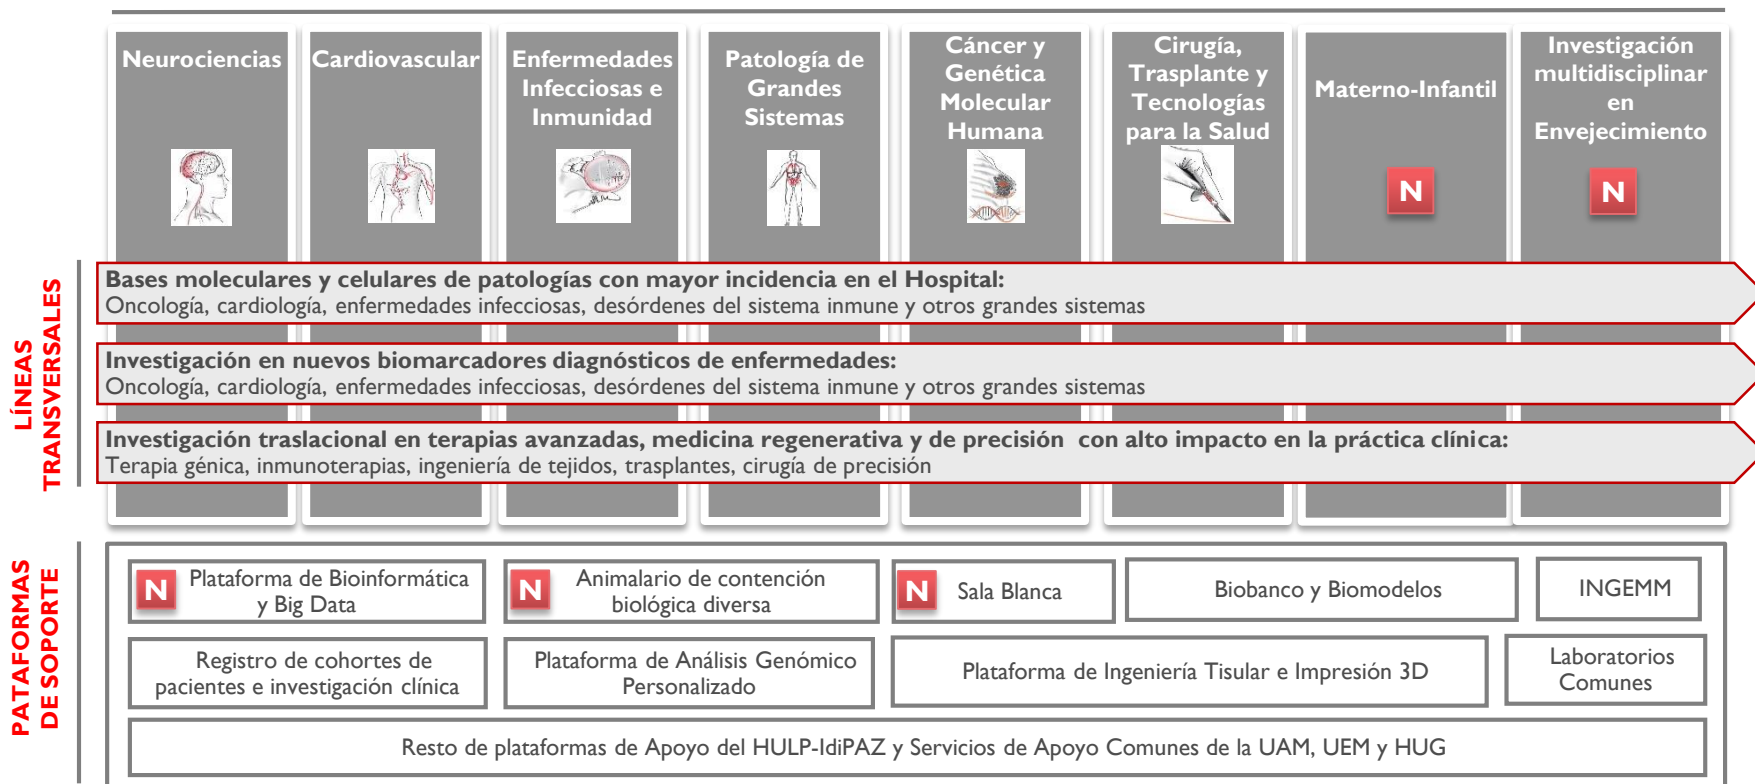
Neurociencias

Cardiovascular

Enfermedades Infecciosas e Inmunidad

Patología de Grandes Sistemas

Cáncer y Genética Molecular Humana

Cirugía, Trasplante y Tecnologías para la Salud

Materno-Infantil

N

Investigación multidisciplinar en Envejecimiento

N

LÍNEAS TRANSVERSALES

Bases moleculares y celulares de patologías con mayor incidencia en el Hospital:
Oncología, cardiología, enfermedades infecciosas, desórdenes del sistema inmune y otros grandes sistemas

Investigación en nuevos biomarcadores diagnósticos de enfermedades:
Oncología, cardiología, enfermedades infecciosas, desórdenes del sistema inmune y otros grandes sistemas

Investigación traslacional en terapias avanzadas, medicina regenerativa y de precisión con alto impacto en la práctica clínica:
Terapia génica, inmunoterapias, ingeniería de tejidos, trasplantes, cirugía de precisión

PATAFORMAS DE SOPORTE

N Plataforma de Bioinformática y Big Data

N Animalario de contención biológica diversa

N Sala Blanca

Biobanco y Biomodelos

INGEMM

Registro de cohortes de pacientes e investigación clínica

Plataforma de Análisis Genómico Personalizado

Plataforma de Ingeniería Tisular e Impresión 3D

Laboratorios Comunes

Resto de plataformas de Apoyo del HULP-IdiPAZ y Servicios de Apoyo Comunes de la UAM, UEM y HUG